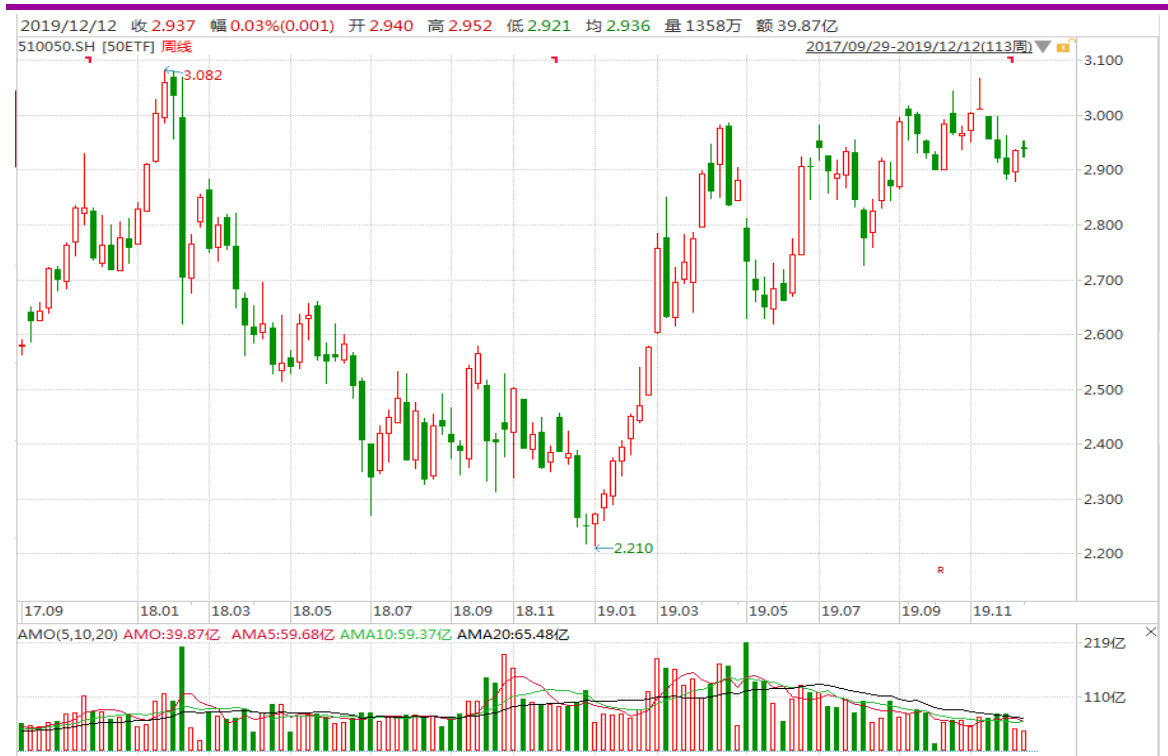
2019/12/12 收 2.937 幅 0.03%(0.001) 开 2.940 高 2.952 低 2.921 均 2.936 量 1358万 额 39.87亿

510050.SH [50ETF] 周线

2017/09/29-2019/12/12(113周)

3.082

2.210

R

3.100
3.000
2.900
2.800
2.700
2.600
2.500
2.400
2.300
2.200

17.09 18.01 18.03 18.05 18.07 18.09 18.11 19.01 19.03 19.05 19.07 19.09 19.11

AMO(5,10,20) AMO:39.87亿 AMA5:59.68亿 AMA10:59.37亿 AMA20:65.48亿

219亿
110亿